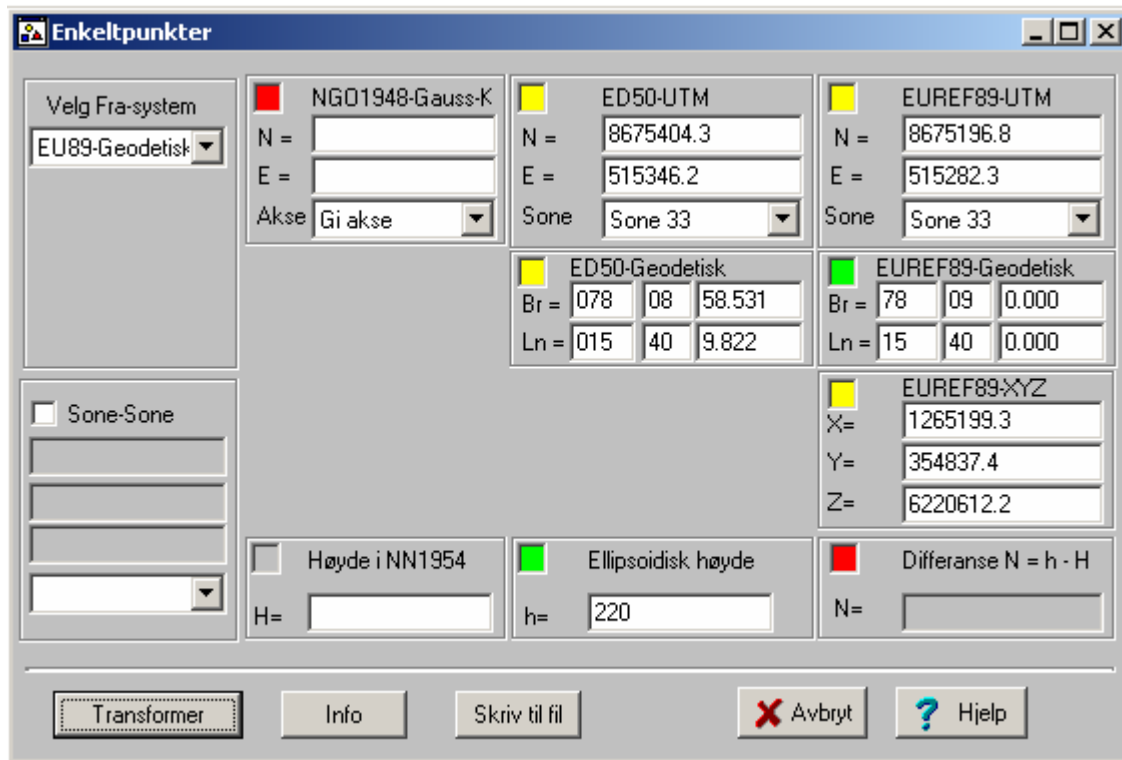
Enkeltpunkter

Velg Fra-system
EU89-Geodetisk

NGO1948-Gauss-K
N =
E =
Akse Gi akse

ED50-UTM
N = 8675404.3
E = 515346.2
Sone Sone 33

EUREF89-UTM
N = 8675196.8
E = 515282.3
Sone Sone 33

ED50-Geodetisk
Br = 078 08 58.531
Ln = 015 40 9.822

EUREF89-Geodetisk
Br = 78 09 0.000
Ln = 15 40 0.000

Sone-Sone

EUREF89-XYZ
X= 1265199.3
Y= 354837.4
Z= 6220612.2

Høyde i NN1954
H=

Ellipsoidisk høyde
h= 220

Differanse N = h - H
N=

Transformer
Info
Skriv til fil
Avbryt
Hjelp